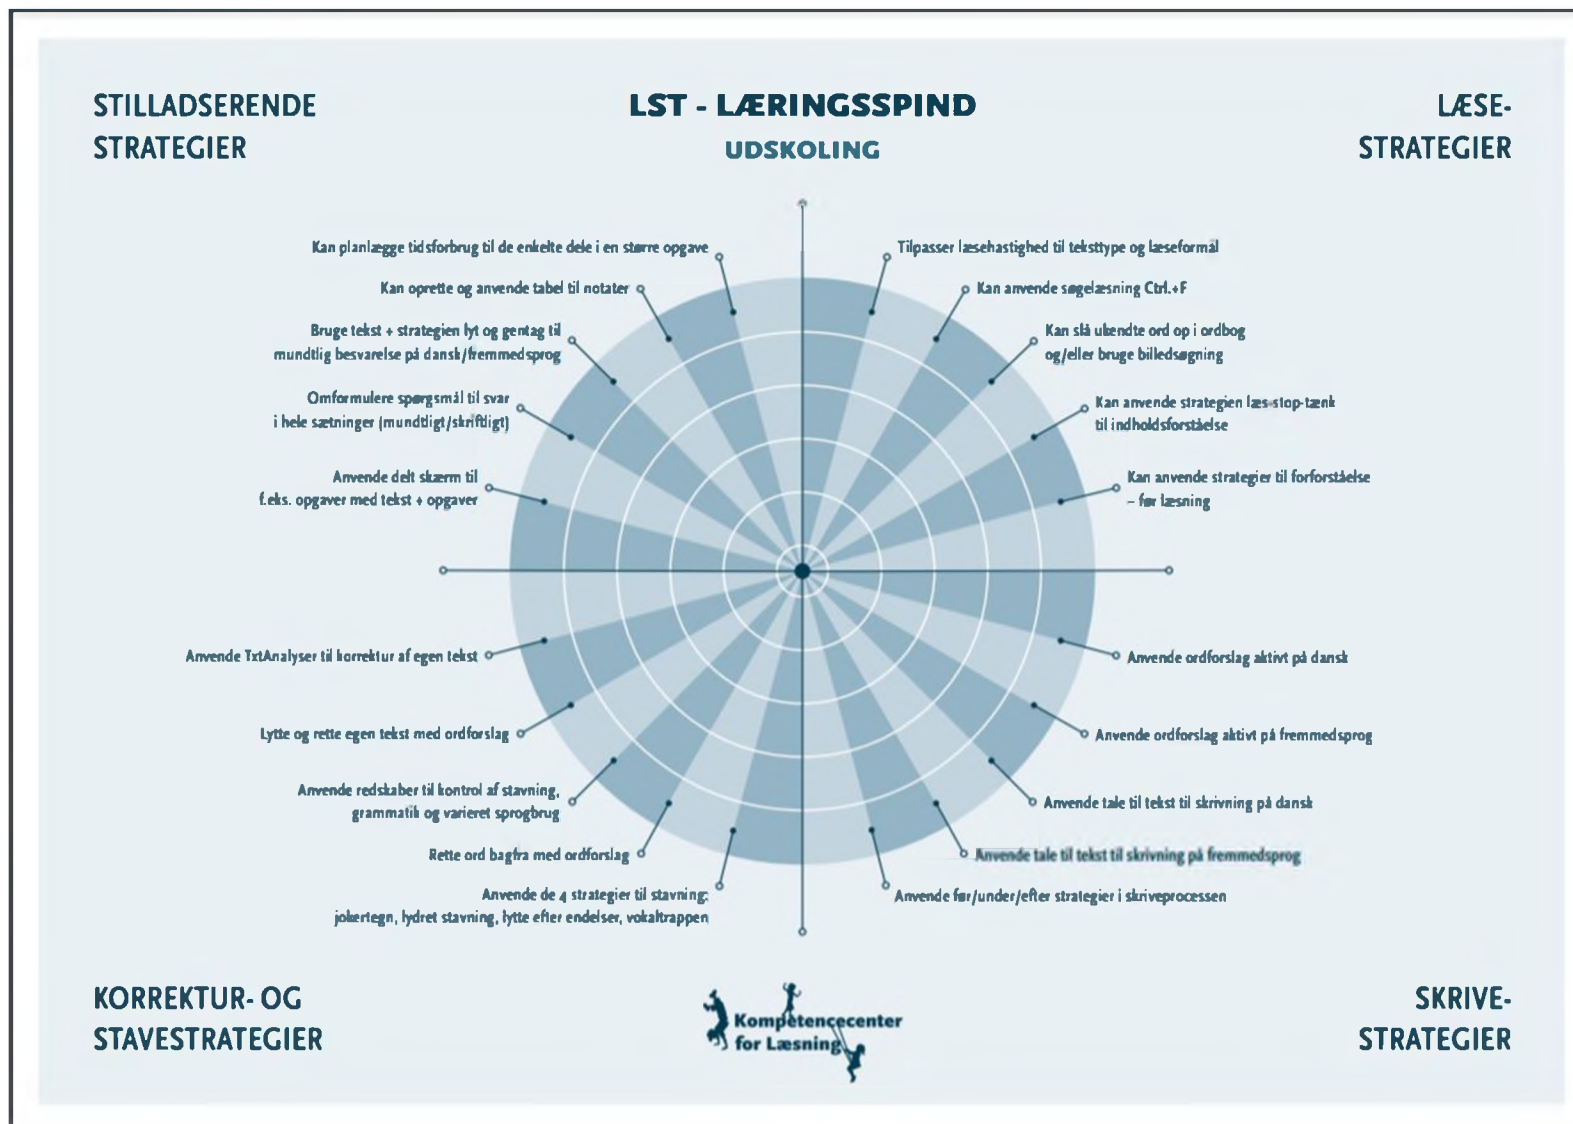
STILLADSERENDE STRATEGIER

LST - LÆRINGSSPIND
UDSKOLING

LÆSE-STRATEGIER

Kan planlægge tidsforbrug til de enkelte dele i en større opgave

Kan oprette og anvende tabel til notater

Bruge tekst + strategien lyt og gentag til mundtlig besvarelse på dansk/fremmedsprog

Omformulere spørgsmål til svar i hele sætninger (mundtligt/skriftligt)

Anvende delt skærm til f.eks. opgaver med tekst + opgaver

Tilpasser læsehastighed til teksttype og læseformål

Kan anvende søgelæsning Ctrl.+F

Kan slå ukendte ord op i ordbog og/eller bruge billedsøgning

Kan anvende strategien læs-stop-tænk til indholdsforståelse

Kan anvende strategier til forforståelse – før læsning

Anvende TxtAnalyser til korrektur af egen tekst

Lytte og rette egen tekst med ordforslag

Anvende redskaber til kontrol af stavning, grammatik og varieret sprogbrug

Rette ord bagfra med ordforslag

Anvende de 4 strategier til stavning: jokertegn, lydret stavning, lytte efter endelser, vokaltrappen

Anvende ordforslag aktivt på dansk

Anvende ordforslag aktivt på fremmedsprog

Anvende tale til tekst til skrivning på dansk

Anvende tale til tekst til skrivning på fremmedsprog

Anvende før/under/efter strategier i skriveprocessen

KORREKTUR- OG STAVESTRATEGIER

Kompetencecenter for Læsning

SKRIVE-STRATEGIER